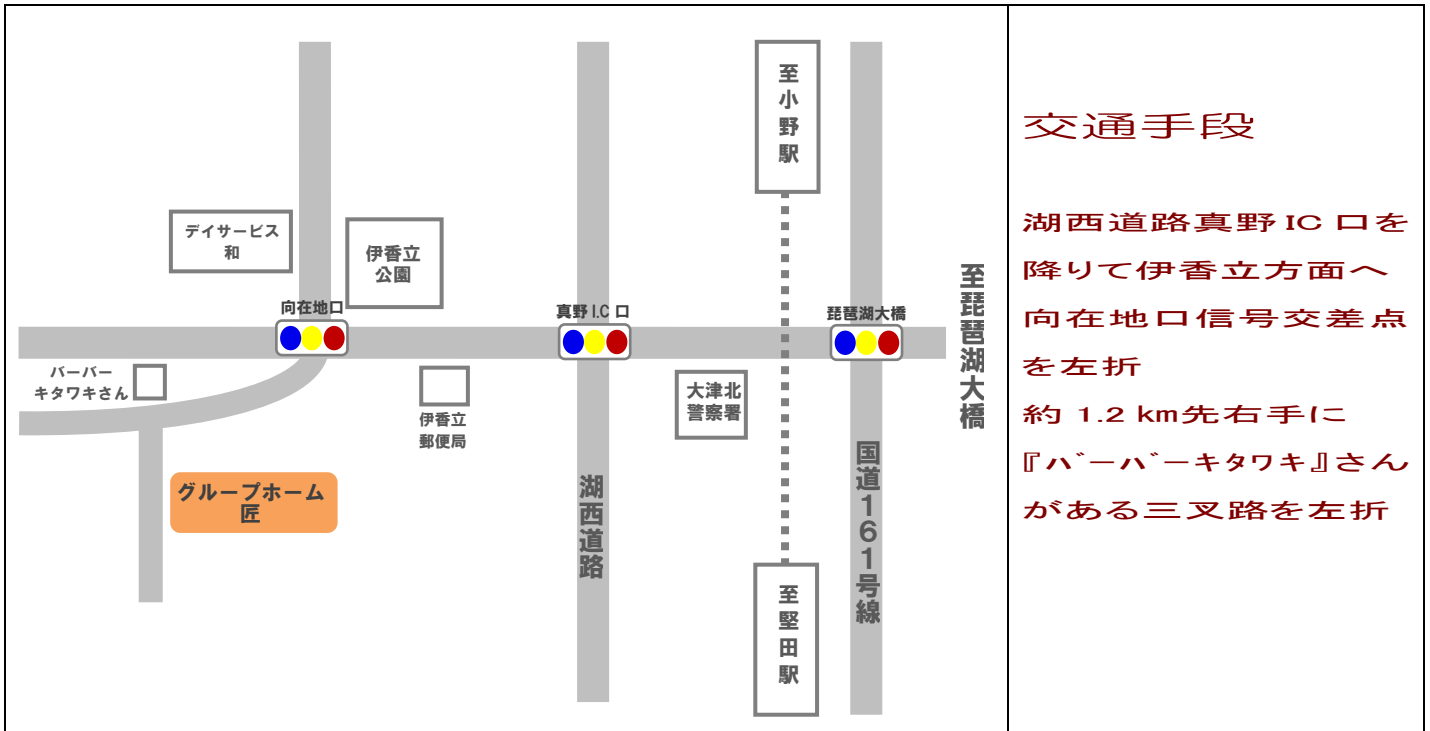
至小野駅

デイサービス和

伊香立公園

向在地口

真野 I.C 口

琵琶湖大橋

至琵琶湖大橋

バーバーキタワキさん

伊香立郵便局

大津北警察署

グループホーム匠

湖西道路

国道161号線

至堅田駅

交通手段

湖西道路真野IC口を降りて伊香立方面へ向在地口信号交差点を左折
約 1.2 km先右手に『バ゛ーバ゛ーキタワキ』さんがある三叉路を左折